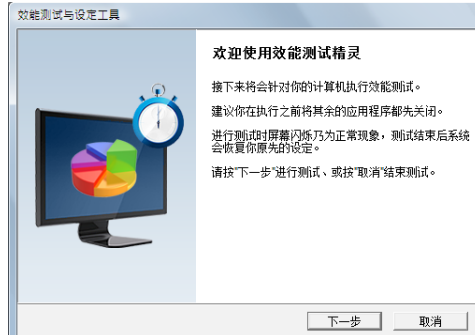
效能测试与设定工具

欢迎使用效能测试精灵

接下来将会针对你的计算机执行效能测试。

建议你在执行之前将其余的应用程序都先关闭。

进行测试时屏幕闪烁乃为正常现象，测试结束后系统会恢复你原先的设定。

请按"下一步"进行测试、或按"取消"结束测试。

下一步

取消